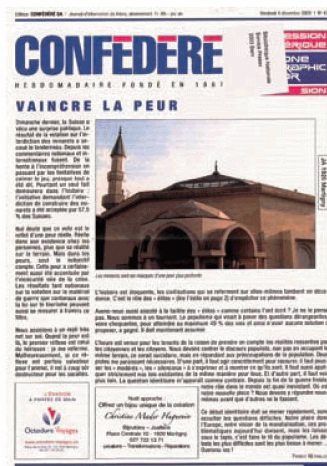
Édition CONFÉDÉRÉ SA · Journal d'information du Valais · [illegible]

Vendredi 4 décembre 2009 | N° 45

CONFÉDÉRÉ

HEBDOMADAIRE FONDÉ EN 1861

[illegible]

VAINCRE LA PEUR

Dimanche dernier, la Suisse a vécu une surprise politique. Le résultat de la votation sur l'interdiction des minarets a secoué la bienpensance. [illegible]

Les minarets ont-ils un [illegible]

L'histoire est éloquente, les civilisations qui se referment sur elles-mêmes tombent en décadence. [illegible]

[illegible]

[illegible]

JA 1920 Martigny

Octodure Voyages

Noël approche : Offrez un bijou unique de la création Christian Moulin Hugonnin

Bijouterie - Joaillerie Place Centrale 12 · 1920 Martigny 027 722 13 71

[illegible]